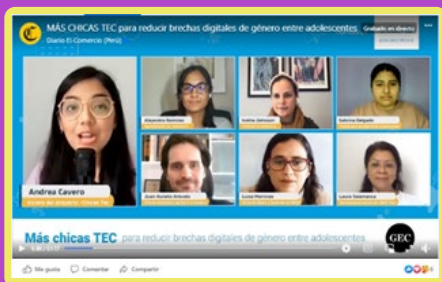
MÁS CHICAS TEC para reducir brechas digitales de género entre adolescentes
Diario El Comercio (Perú)
Grabado en directo

Andrea Cavero
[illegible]

Alejandra Ramírez
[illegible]

Ivette Johnson
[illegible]

Sabrina Delgado
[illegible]

Juan Aurelio Arévalo
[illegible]

Luisa Martínez
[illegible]

Laura Salamanca
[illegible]

Más chicas TEC para reducir brechas digitales de género entre adolescentes

GEC

Me gusta
Comentar
Compartir